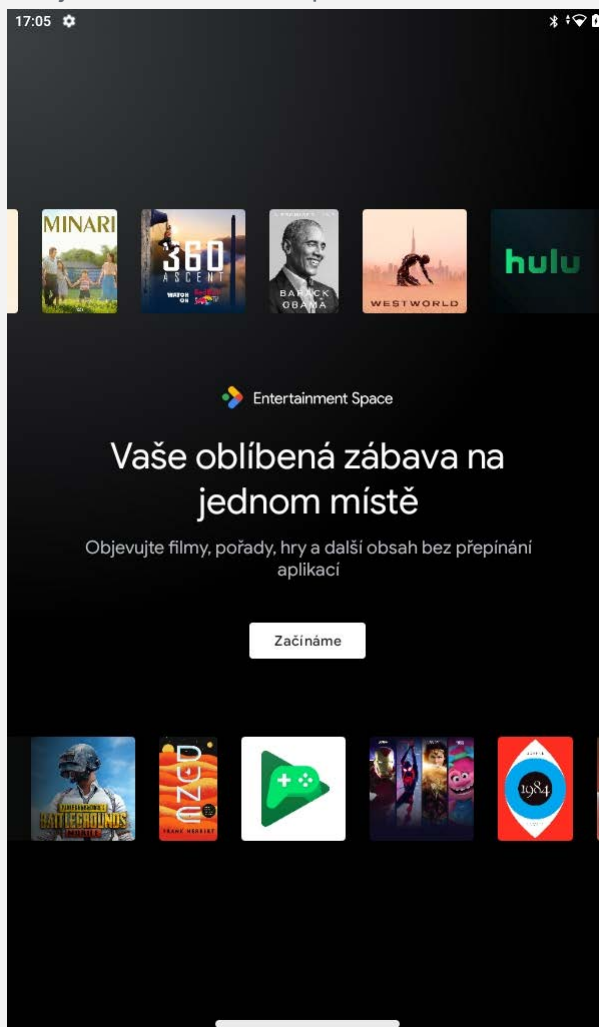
17:05

MINARI

360 ASCENT

WATCH ON

BARACK OBAMA

WESTWORLD

hulu

Entertainment Space

Vaše oblíbená zábava na jednom místě

Objevujte filmy, pořady, hry a další obsah bez přepínání aplikací

Začínáme

BATTLEGROUNDS MOBILE

DUNE

FRANK HERBERT

1984